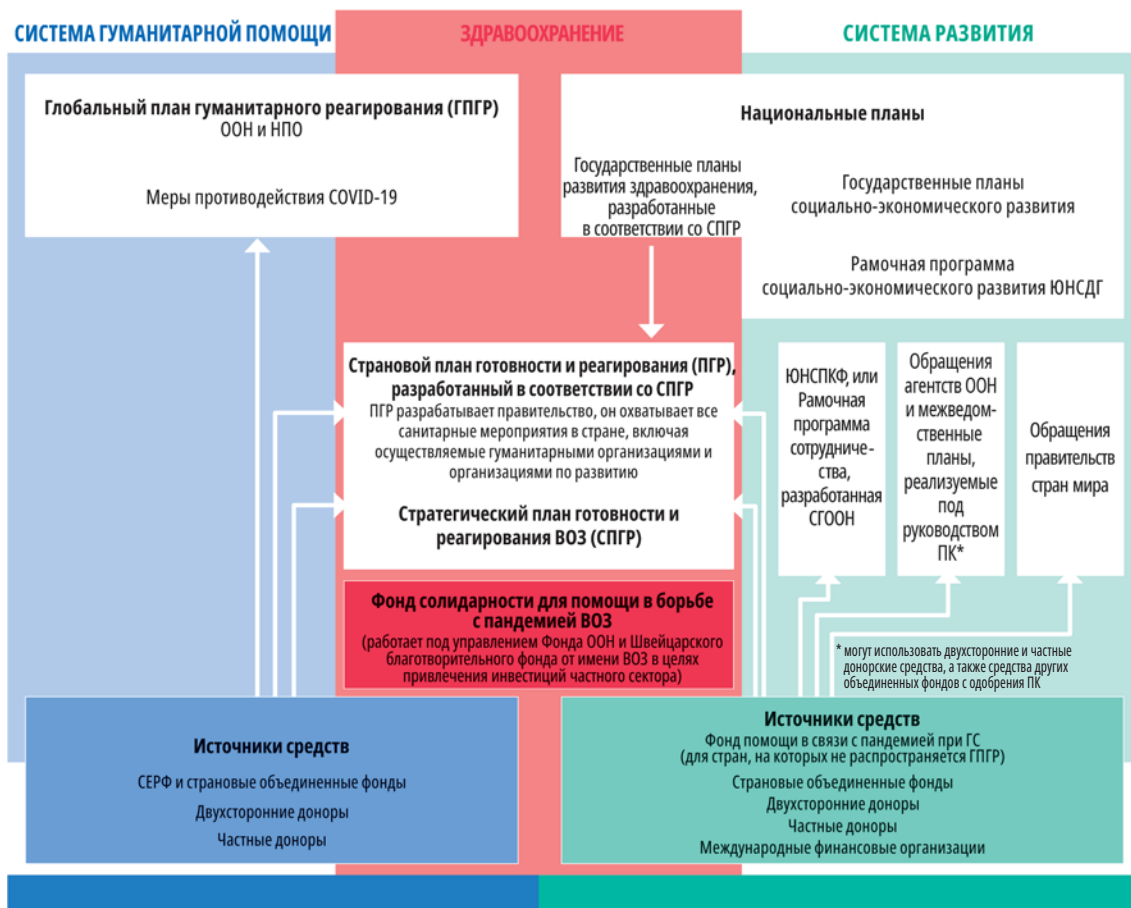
СИСТЕМА ГУМАНИТАРНОЙ ПОМОЩИ

ЗДРАВООХРАНЕНИЕ

СИСТЕМА РАЗВИТИЯ

Глобальный план гуманитарного реагирования (ГПГР)
ООН и НПО

Меры противодействия COVID-19

Национальные планы

Государственные планы развития здравоохранения, разработанные в соответствии со СПГР

Государственные планы социально-экономического развития

Рамочная программа социально-экономического развития ЮНСДГ

Страновой план готовности и реагирования (ПГР), разработанный в соответствии со СПГР
ПГР разрабатывает правительство, он охватывает все санитарные мероприятия в стране, включая осуществляемые гуманитарными организациями и организациями по развитию

Стратегический план готовности и реагирования ВОЗ (СПГР)

ЮНСПКФ, или Рамочная программа сотрудничества, разработанная СГООН

Обращения агентств ООН и межведомственные планы, реализуемые под руководством ПК*

Обращения правительств стран мира

Фонд солидарности для помощи в борьбе с пандемией ВОЗ
(работает под управлением Фонда ООН и Швейцарского благотворительного фонда от имени ВОЗ в целях привлечения инвестиций частного сектора)

* могут использовать двухсторонние и частные донорские средства, а также средства других объединенных фондов с одобрения ПК

Источники средств

СЕРФ и страновые объединенные фонды
Двухсторонние доноры
Частные доноры

Источники средств
Фонд помощи в связи с пандемией при ГС
(для стран, на которых не распространяется ГПГР)
Страновые объединенные фонды
Двухсторонние доноры
Частные доноры
Международные финансовые организации